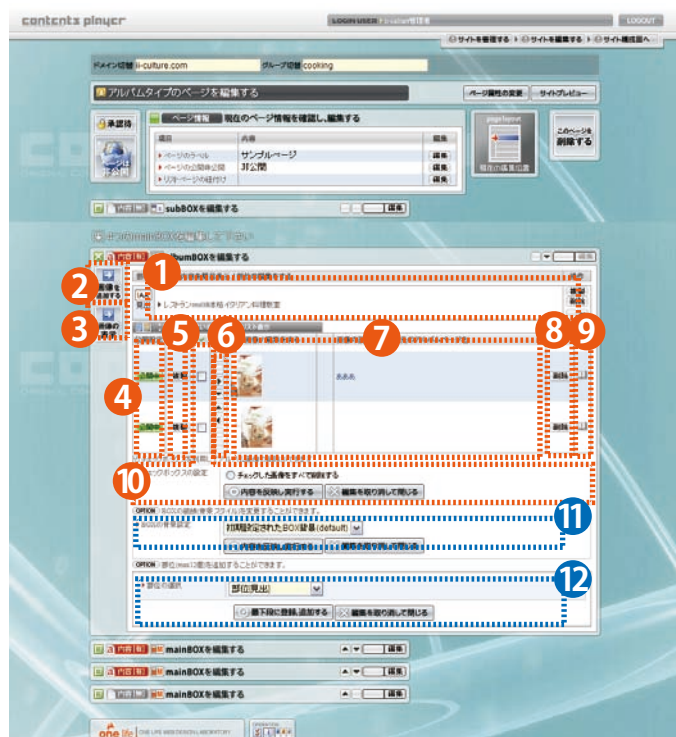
contents player

LOGIN USER i-culture管理者

LOGOUT

サイトを管理する ▸ サイトを編集する ▸ サイト構成図へ

ドメイン登録 i-culture.com

グループ登録 cooking

アルバムタイプのページを編集する

ページ属性の変更

サイトプレビュー

承認待

ページは非公開

ページ情報 現在のページ情報を確認し、編集する

| 項目 | 内容 | 編集 |
|---|---|---|
| ページのラベル | サンプルページ | 編集 |
| ページの公開非公開 | 非公開 | 編集 |
| リンクページの紐付け | | 編集 |

page layout

現在の編集位置

このページを削除する

内容 | 動 subBOXを編集する

編集

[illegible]

内容 | 動 albumBOXを編集する

編集

1

2

3

4

5

6

7

8

9

10

11

12

レストランmadeさん イタリアン料理教室

ああああ

編集

編集

チェックボックスの設定

チェックした画像をすべて削除する

内容を反映し実行する

編集を取り消して閉じる

OPTION BOXの種類(背景)ファイルを変更することができます。

初期設定されたBOX背景(default)

内容を反映し実行する

編集を取り消して閉じる

OPTION 部位(max12個)を追加することができます。

部位の選択

部位見出

最下段に登録/追加する

編集を取り消して閉じる

内容 | 動 mainBOXを編集する

編集

内容 | 動 mainBOXを編集する

編集

内容 | 動 mainBOXを編集する

編集

one life

ONE LIFE WEB DESIGN LABORATORY